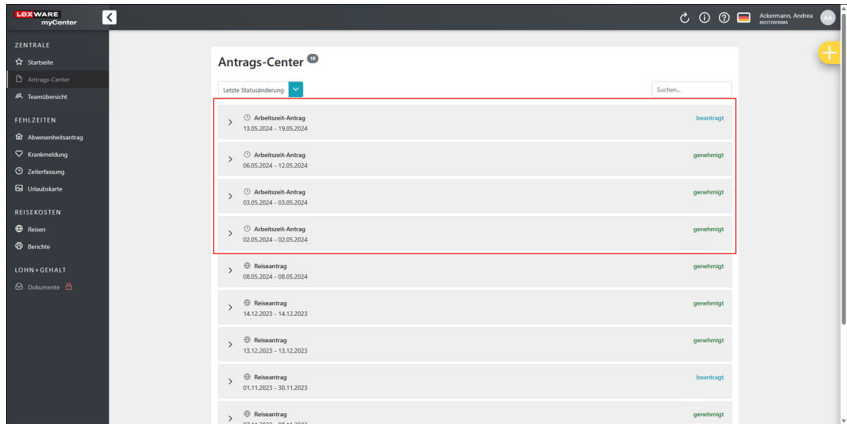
LEXWARE myCenter

ZENTRALE
Startseite
Antrags-Center
Teamübersicht

FEHLZEITEN
Abwesenheitsantrag
Krankmeldung
Zeiterfassung
Urlaubskarte

REISEKOSTEN
Reisen
Berichte

LOHN+GEHALT
Dokumente

Ackermann, Andrea
MUSTERFIRMA
AA

Antrags-Center 10

Letzte Statusänderung

Suchen...

Arbeitszeit-Antrag
13.05.2024 - 19.05.2024
beantragt

Arbeitszeit-Antrag
06.05.2024 - 12.05.2024
genehmigt

Arbeitszeit-Antrag
03.05.2024 - 03.05.2024
genehmigt

Arbeitszeit-Antrag
02.05.2024 - 02.05.2024
genehmigt

Reiseantrag
08.05.2024 - 08.05.2024
genehmigt

Reiseantrag
14.12.2023 - 14.12.2023
genehmigt

Reiseantrag
13.12.2023 - 13.12.2023
genehmigt

Reiseantrag
01.11.2023 - 30.11.2023
beantragt

Reiseantrag
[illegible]
genehmigt